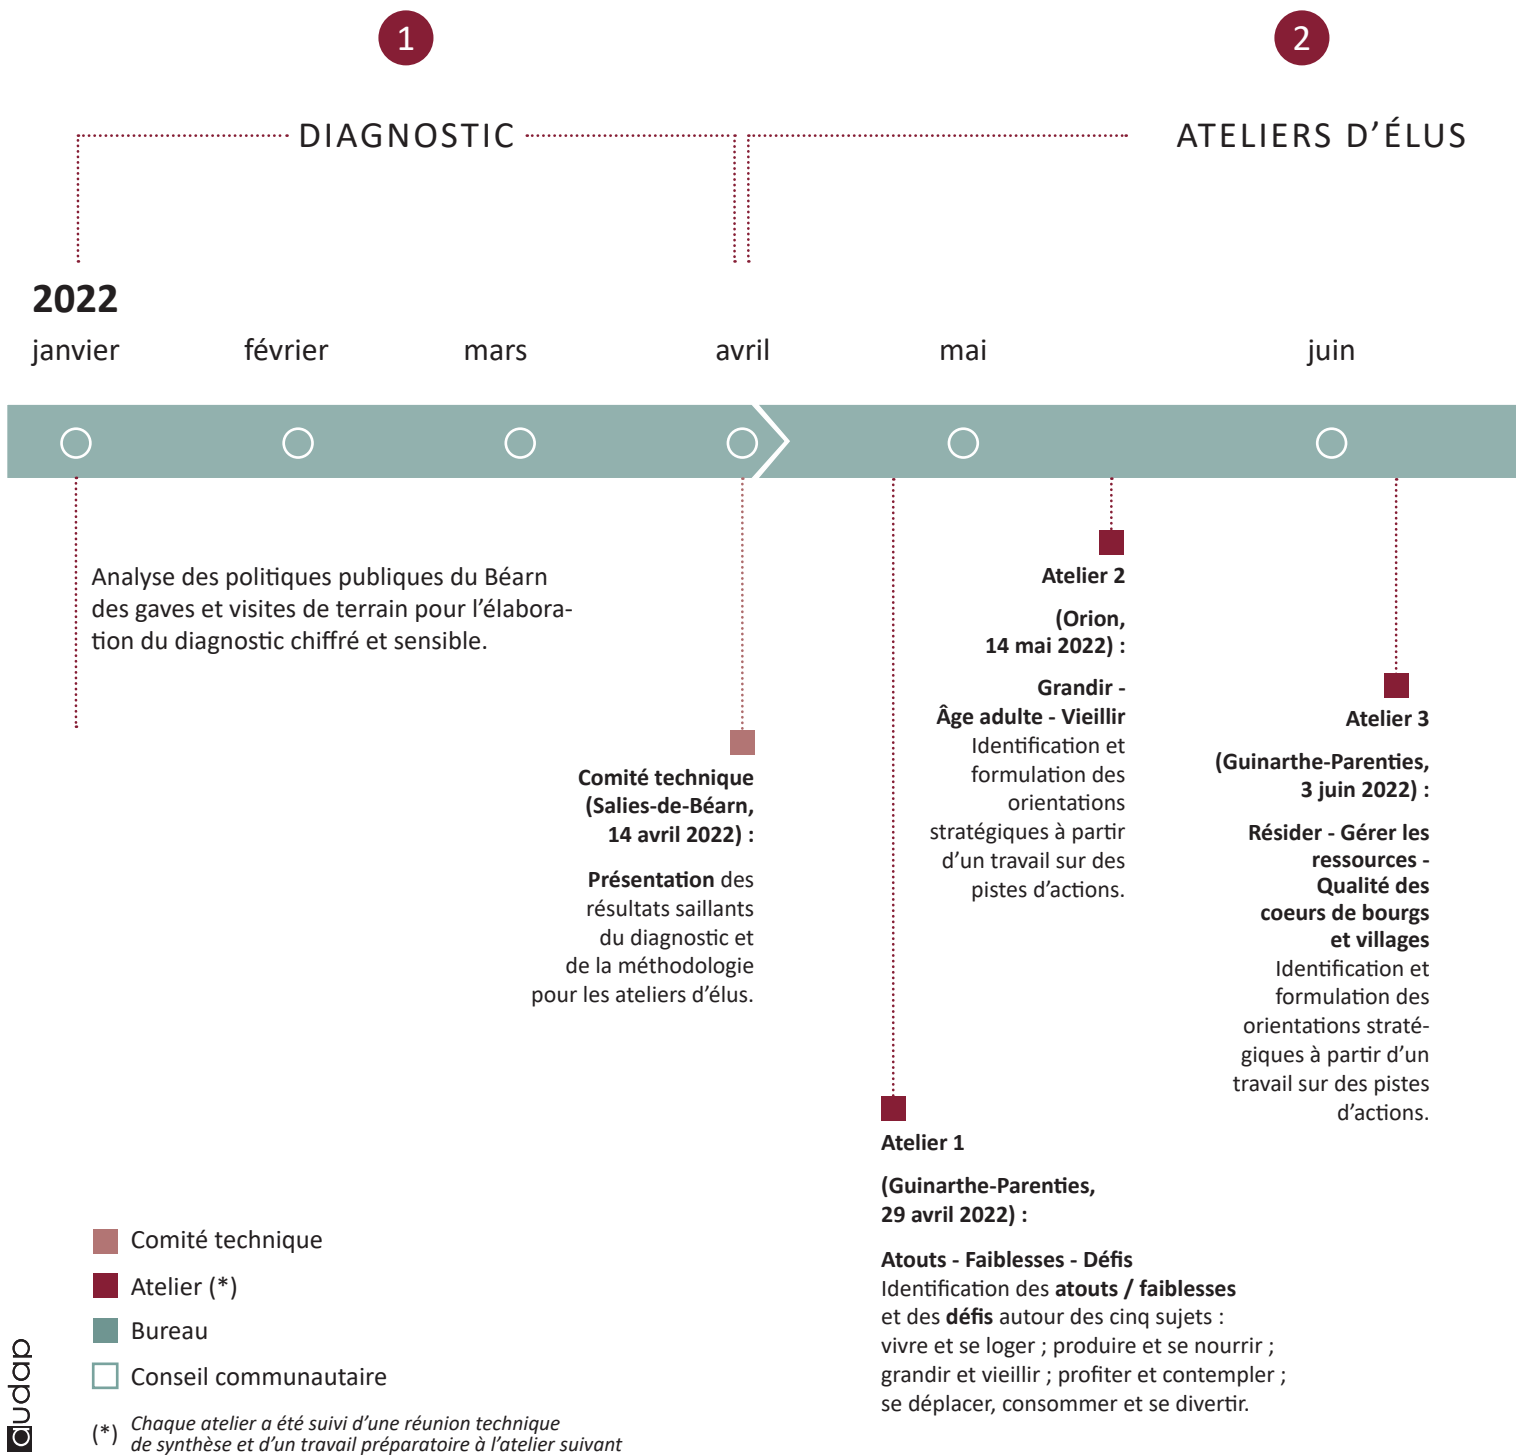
1

2

DIAGNOSTIC

ATELIERS D'ÉLUS

2022

janvier

février

mars

avril

mai

juin

Analyse des politiques publiques du Béarn des gaves et visites de terrain pour l'élaboration du diagnostic chiffré et sensible.

Comité technique (Salies-de-Béarn, 14 avril 2022) :

Présentation des résultats saillants du diagnostic et de la méthodologie pour les ateliers d'élus.

Atelier 2

(Orion, 14 mai 2022) :

Grandir - Âge adulte - Vieillir
Identification et formulation des orientations stratégiques à partir d'un travail sur des pistes d'actions.

Atelier 3

(Guinarthe-Parenties, 3 juin 2022) :

Résider - Gérer les ressources - Qualité des coeurs de bourgs et villages
Identification et formulation des orientations stratégiques à partir d'un travail sur des pistes d'actions.

Atelier 1

(Guinarthe-Parenties, 29 avril 2022) :

Atouts - Faiblesses - Défis
Identification des atouts / faiblesses et des défis autour des cinq sujets : vivre et se loger ; produire et se nourrir ; grandir et vieillir ; profiter et contempler ; se déplacer, consommer et se divertir.

Comité technique

Atelier (*)

Bureau

Conseil communautaire

(*) Chaque atelier a été suivi d'une réunion technique de synthèse et d'un travail préparatoire à l'atelier suivant

audap